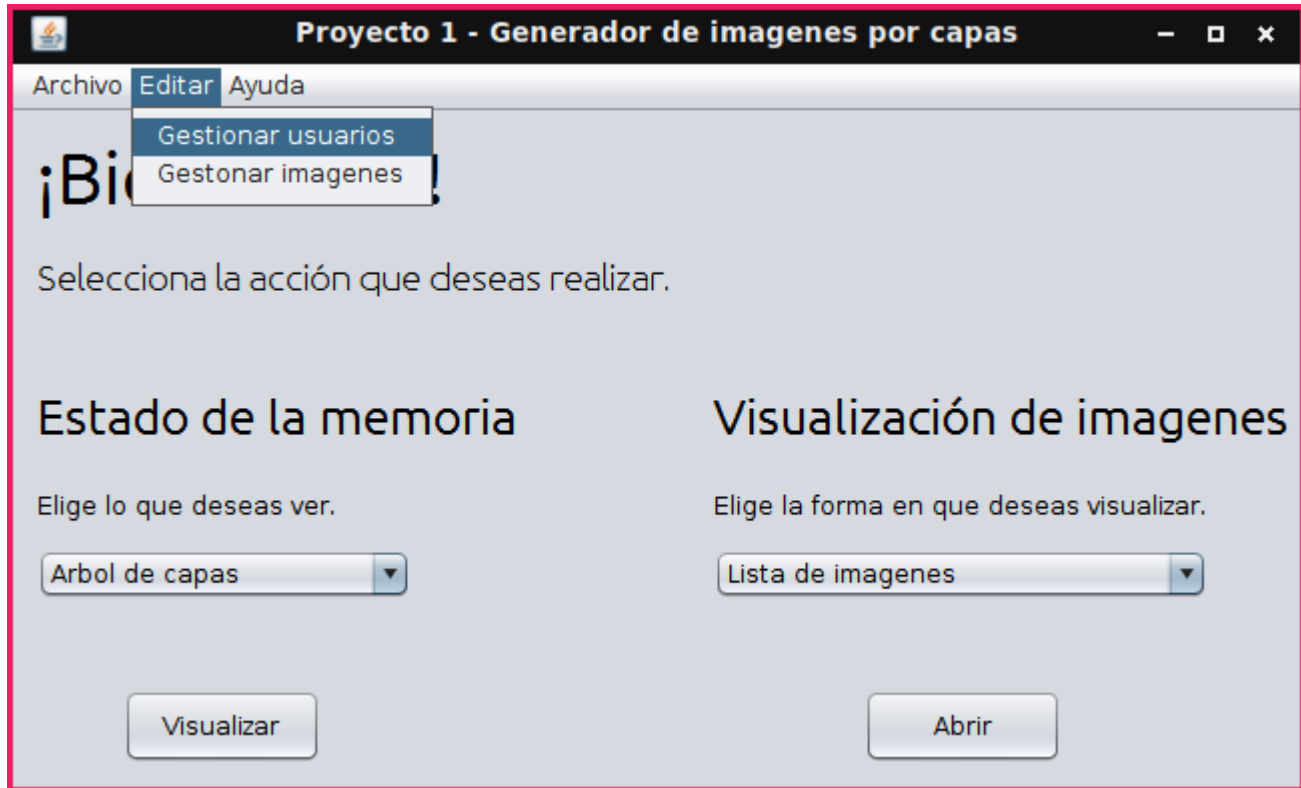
Proyecto 1 - Generador de imagenes por capas

Archivo Editar Ayuda

Gestionar usuarios
Gestonar imagenes

¡Bi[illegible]!

Selecciona la acción que deseas realizar.

Estado de la memoria

Elige lo que deseas ver.

Arbol de capas

Visualizar

Visualización de imagenes

Elige la forma en que deseas visualizar.

Lista de imagenes

Abrir